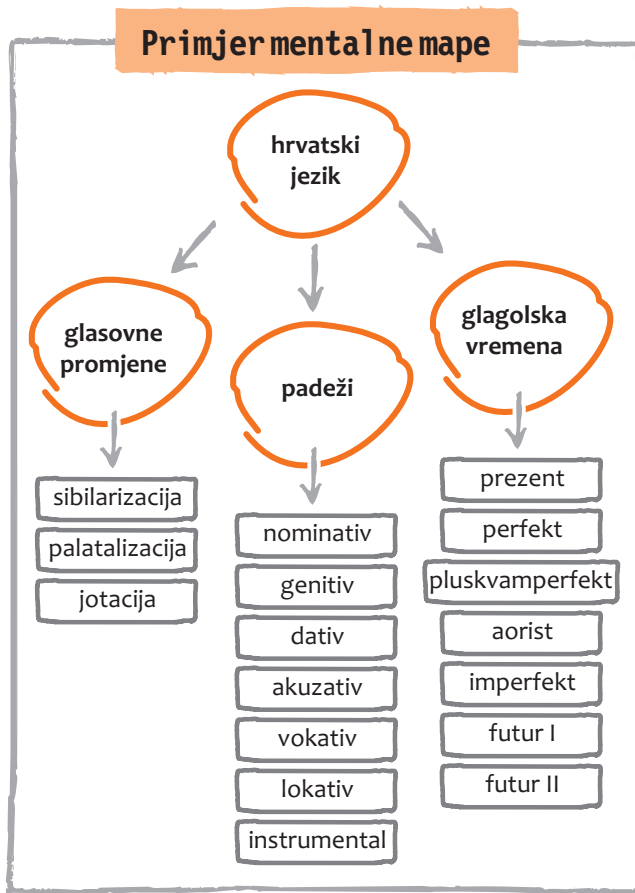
Primjer mentalne mape

hrvatski jezik

glasovne promjene

padeži

glagolska vremena

sibilarizacija
palatalizacija
jotacija

nominativ
genitiv
dativ
akuzativ
vokativ
lokativ
instrumental

prezent
perfekt
pluskvamperfekt
aorist
imperfekt
futur I
futur II